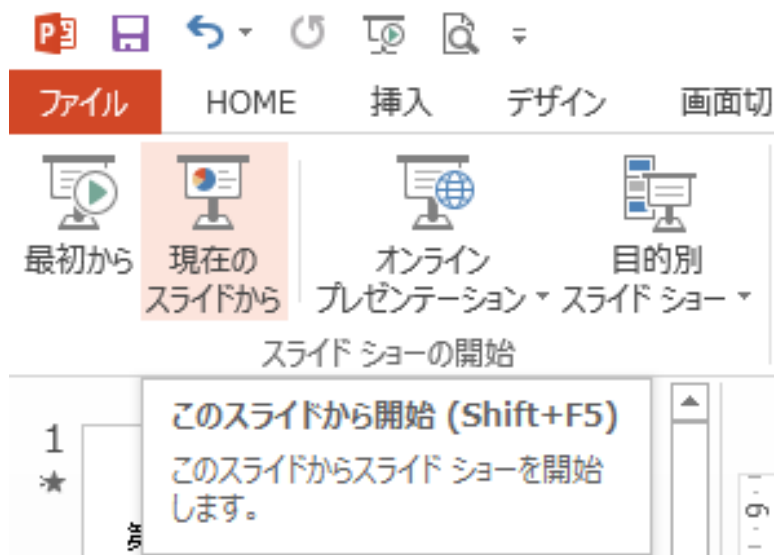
ファイル HOME 挿入 デザイン 画面切

最初から

現在の スライドから

オンライン プレゼンテーション

目的別 スライド ショー

スライド ショーの開始

このスライドから開始 (Shift+F5)

このスライドからスライド ショーを開始します。

1

★